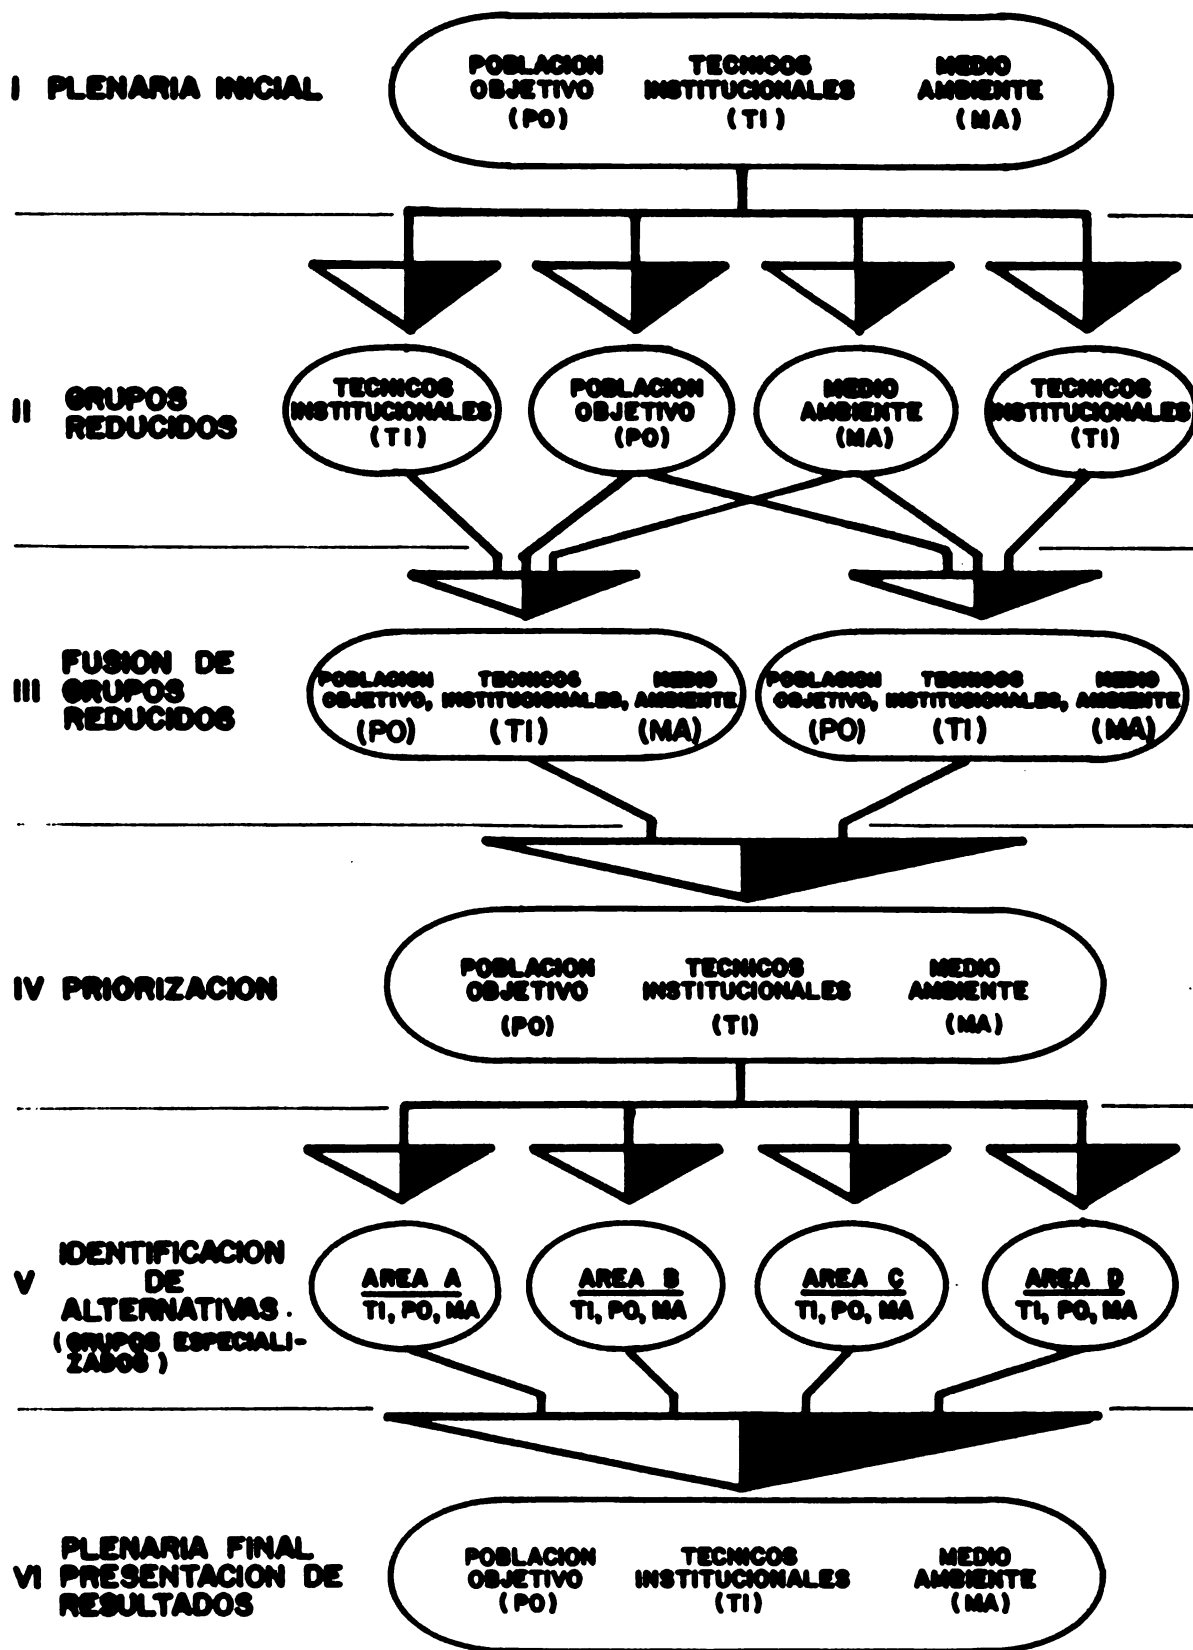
I PLENARIA INICIAL

POBLACION OBJETIVO (PO)
TECNICOS INSTITUCIONALES (TI)
MEDIO AMBIENTE (MA)

II GRUPOS REDUCIDOS

TECNICOS INSTITUCIONALES (TI)
POBLACION OBJETIVO (PO)
MEDIO AMBIENTE (MA)
TECNICOS INSTITUCIONALES (TI)

III FUSION DE GRUPOS REDUCIDOS

POBLACION OBJETIVO, TECNICOS INSTITUCIONALES, MEDIO AMBIENTE (PO) (TI) (MA)
POBLACION OBJETIVO, TECNICOS INSTITUCIONALES, MEDIO AMBIENTE (PO) (TI) (MA)

IV PRIORIZACION

POBLACION OBJETIVO (PO)
TECNICOS INSTITUCIONALES (TI)
MEDIO AMBIENTE (MA)

V IDENTIFICACION DE ALTERNATIVAS. (GRUPOS ESPECIALIZADOS)

AREA A
TI, PO, MA
AREA B
TI, PO, MA
AREA C
TI, PO, MA
AREA D
TI, PO, MA

VI PLENARIA FINAL PRESENTACION DE RESULTADOS

POBLACION OBJETIVO (PO)
TECNICOS INSTITUCIONALES (TI)
MEDIO AMBIENTE (MA)